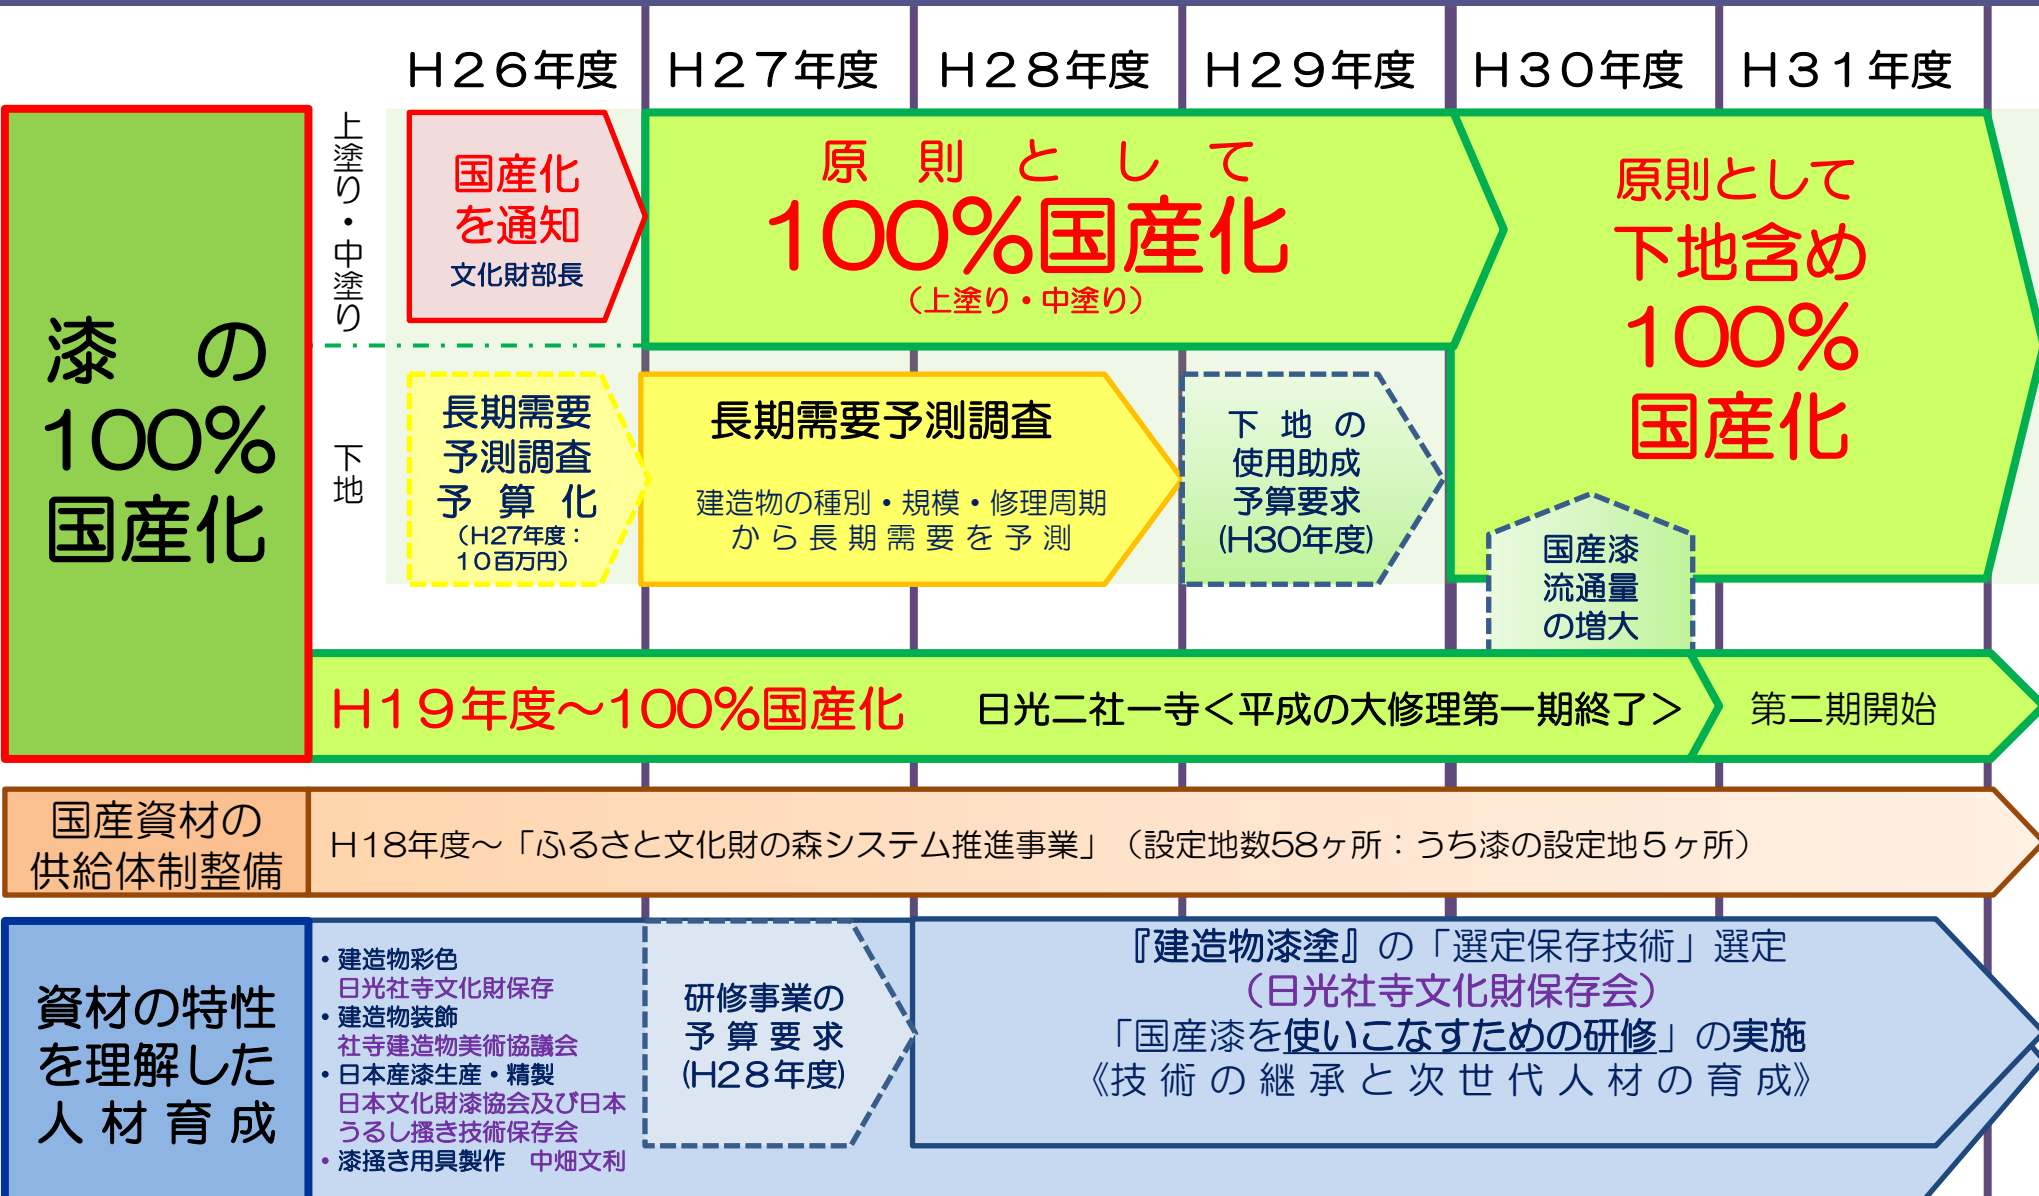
H26年度　H27年度　H28年度　H29年度　H30年度　H31年度

漆の100%国産化

上塗り・中塗り

国産化を通知
文化財部長

原則として
100%国産化
（上塗り・中塗り）

原則として
下地含め
100%
国産化

下地

長期需要予測調査予算化
（H27年度：10百万円）

長期需要予測調査
建造物の種別・規模・修理周期から長期需要を予測

下地の使用助成予算要求
(H30年度)

国産漆流通量の増大

H19年度～100%国産化　日光二社一寺＜平成の大修理第一期終了＞　第二期開始

国産資材の供給体制整備

H18年度～「ふるさと文化財の森システム推進事業」（設定地数58ヶ所：うち漆の設定地5ヶ所）

資材の特性を理解した人材育成

・建造物彩色
日光社寺文化財保存
・建造物装飾
社寺建造物美術協議会
・日本産漆生産・精製
日本文化財漆協会及び日本うるし掻き技術保存会
・漆掻き用具製作　中畑文利

研修事業の予算要求
(H28年度)

『建造物漆塗』の「選定保存技術」選定
（日光社寺文化財保存会）
「国産漆を使いこなすための研修」の実施
《技術の継承と次世代人材の育成》